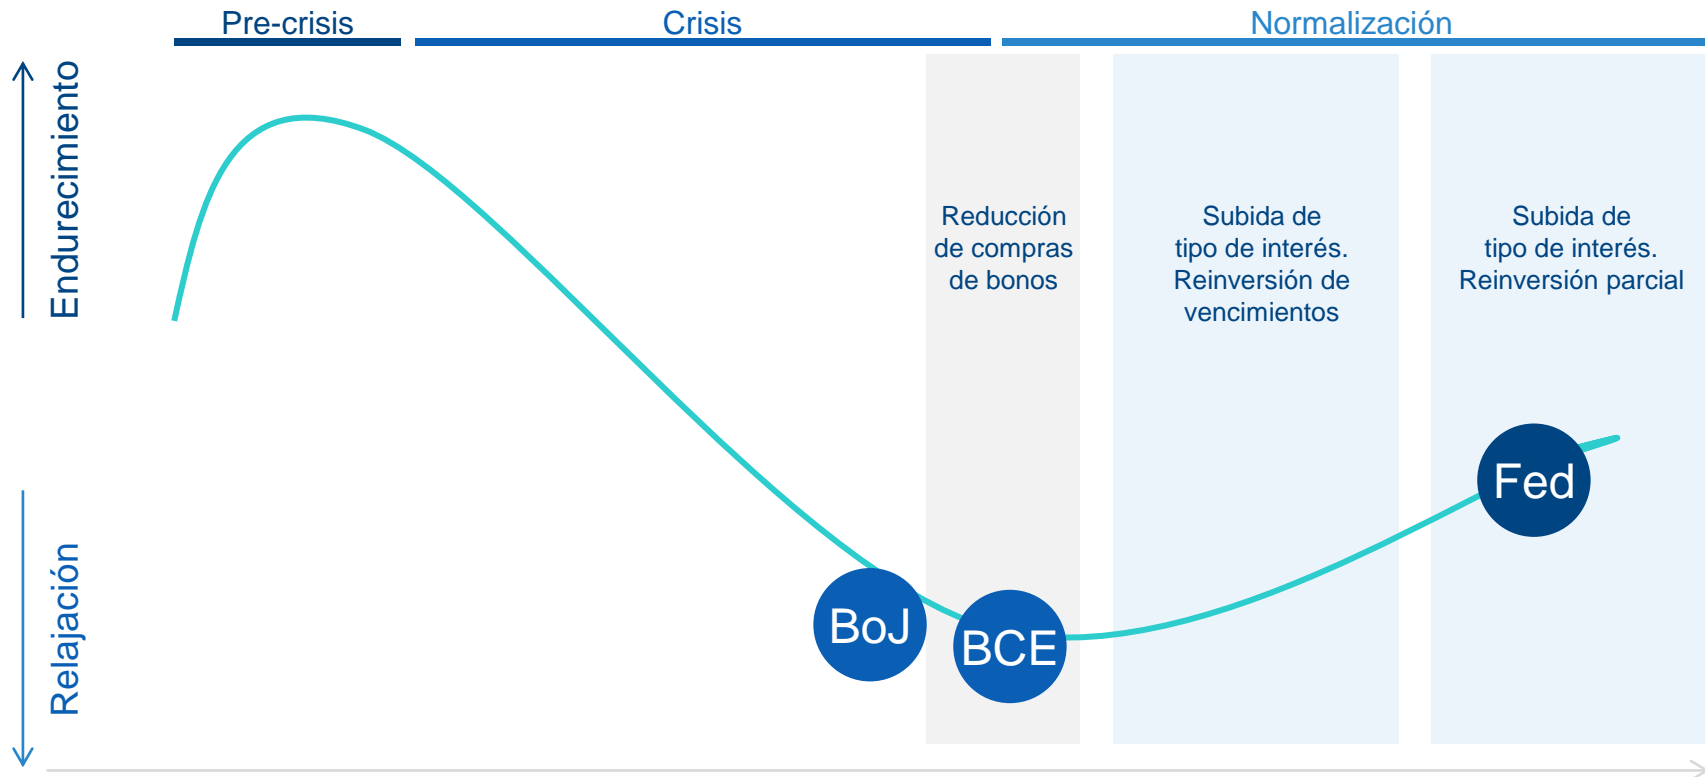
Pre-crisis
Crisis
Normalización

Endurecimiento

Relajación

Reducción de compras de bonos

Subida de tipo de interés. Reinversión de vencimientos

Subida de tipo de interés. Reinversión parcial

BoJ
BCE
Fed